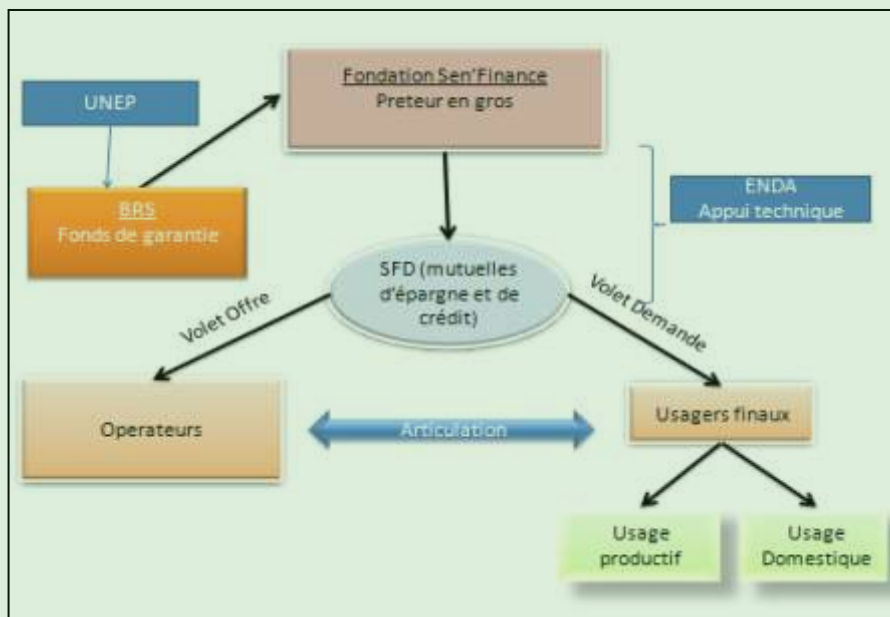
UNEP

Fondation Sen'Finance
Preteur en gros

BRS
Fonds de garantie

ENDA
Appui technique

SFD (mutuelles d'épargne et de crédit)

Volet Offre

Volet Demande

Operateurs

Articulation

Usagers finaux

Usage productif

Usage Domestique